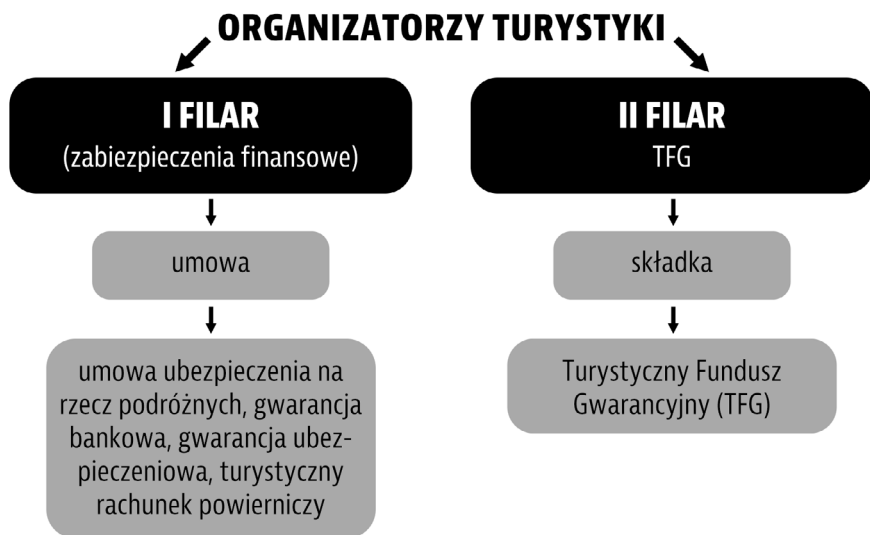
ORGANIZATORZY TURYSTYKI

I FILAR
(zabiezpieczenia finansowe)

umowa

umowa ubezpieczenia na rzecz podróżnych, gwarancja bankowa, gwarancja ubezpieczeniowa, turystyczny rachunek powierniczy

II FILAR
TFG

składka

Turystyczny Fundusz Gwarancyjny (TFG)